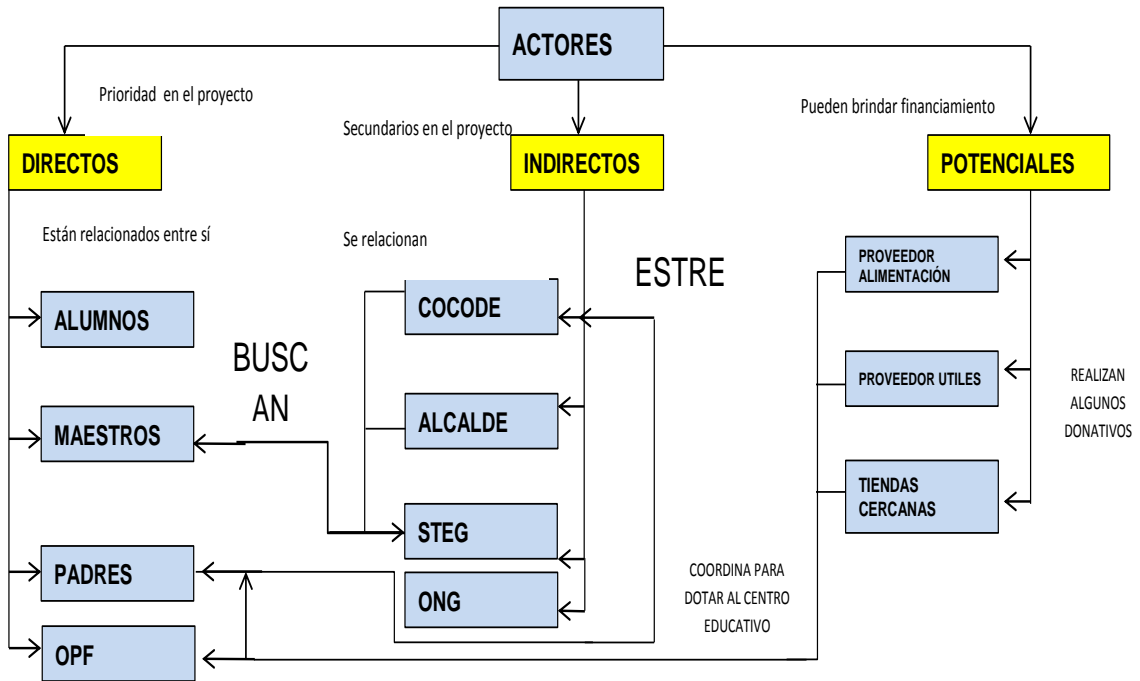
ACTORES

Prioridad en el proyecto

Secundarios en el proyecto

Pueden brindar financiamiento

DIRECTOS

INDIRECTOS

POTENCIALES

Están relacionados entre sí

Se relacionan

ESTRE

PROVEEDOR ALIMENTACIÓN

ALUMNOS

COCODE

BUSC AN

PROVEEDOR UTILES

REALIZAN ALGUNOS DONATIVOS

MAESTROS

ALCALDE

TIENDAS CERCANAS

STEG

PADRES

COORDINA PARA DOTAR AL CENTRO EDUCATIVO

ONG

OPF